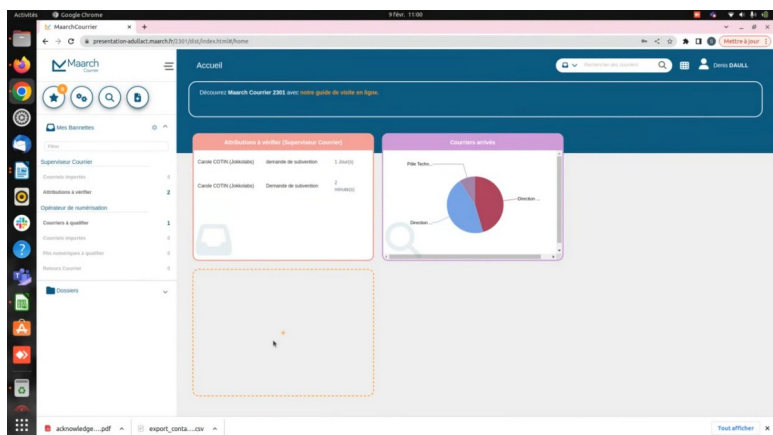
Activités Google Chrome 9 févr. 11:00

MaarchCourrier × +

presentation-adullact.maarch.fr/2301/dist/index.html#/home

Mettre à jour

Maarch Courrier

Accueil

Rechercher des courriers

Denis DAULL

Découvrez Maarch Courrier 2301 avec notre guide de visite en ligne.

Mes Bannettes

Filtrer

Superviseur Courrier

Courriers importés 0

Attributions à vérifier 2

Opérateur de numérisation

Courriers à qualifier 1

Courriers importés 0

Plis numériques à qualifier 0

Retours Courrier 0

Dossiers

Attributions à vérifier (Superviseur Courrier)

Carole COTIN (Jokkolabs) demande de subvention 1 jour(s)

Carole COTIN (Jokkolabs) Demande de subvention 2 minute(s)

Courriers arrivés

Pôle Techn...

Direction ...

Direction ...

+

acknowledge....pdf

export_conta....csv

Tout afficher ×